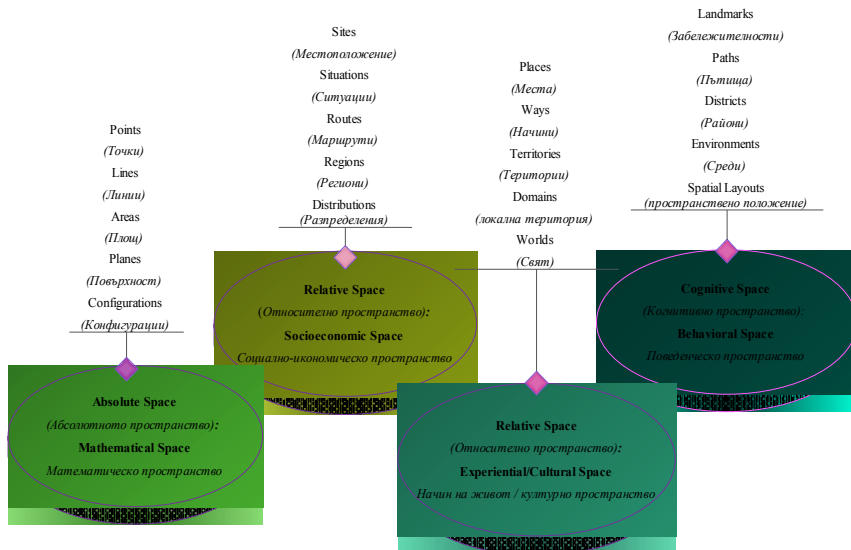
Sites
(Местоположение)
Situations
(Ситуации)
Routes
(Маршрути)
Regions
(Региони)
Distributions
(Разпределения)

Relative Space
(Относително пространство):
Socioeconomic Space
Социално-икономическо пространство

Points
(Точки)
Lines
(Линии)
Areas
(Площ)
Planes
(Повърхност)
Configurations
(Конфигурации)

Absolute Space
(Абсолютното пространство):
Mathematical Space
Математическо пространство

Places
(Места)
Ways
(Начини)
Territories
(Територии)
Domains
(локална територия)
Worlds
(Свят)

Relative Space
(Относително пространство):
Experiential/Cultural Space
Начин на живот / културно пространство

Landmarks
(Забележителности)
Paths
(Пътища)
Districts
(Райони)
Environments
(Среди)
Spatial Layouts
(пространствено положение)

Cognitive Space
(Когнитивно пространство):
Behavioral Space
Поведенческо пространство